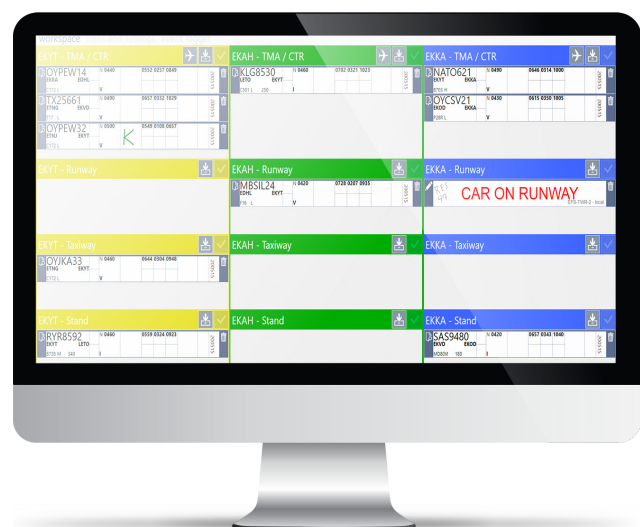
Workspace

EKYT - TMA / CTR

OYPEW14
EKYT EDHL
N 0490
0552 0037 0049

TX25661
ETNG EKVD
N 0490
0457 0032 0029

OYPEW32
ETNU EKYT
N 0500
0548 0100 0057
K

EKAH - TMA / CTR

KLG8530
EDHL LETO
N 0460
0702 0321 1023

EKKA - TMA / CTR

NATO621
EKYT EKKA
N 0490
0646 0314 1800

OYCSV21
EKOD EKKA
N 0430
0615 0550 1805

EKYT - Runway

EKAH - Runway

IMBSIL24
EDHL EKYT
N 0420
0728 0207 0935

EKKA - Runway

CAR ON RUNWAY

EKYT - Taxiway

OYJKA33
ETNG EKYT
N 0460
0644 0304 0948

EKAH - Taxiway

EKKA - Taxiway

EKYT - Stand

RYR8592
EKYT LETO
N 0430
0539 0324 0923

EKAH - Stand

EKKA - Stand

SAS9480
EKVD EKOD
N 0420
0657 0343 1040